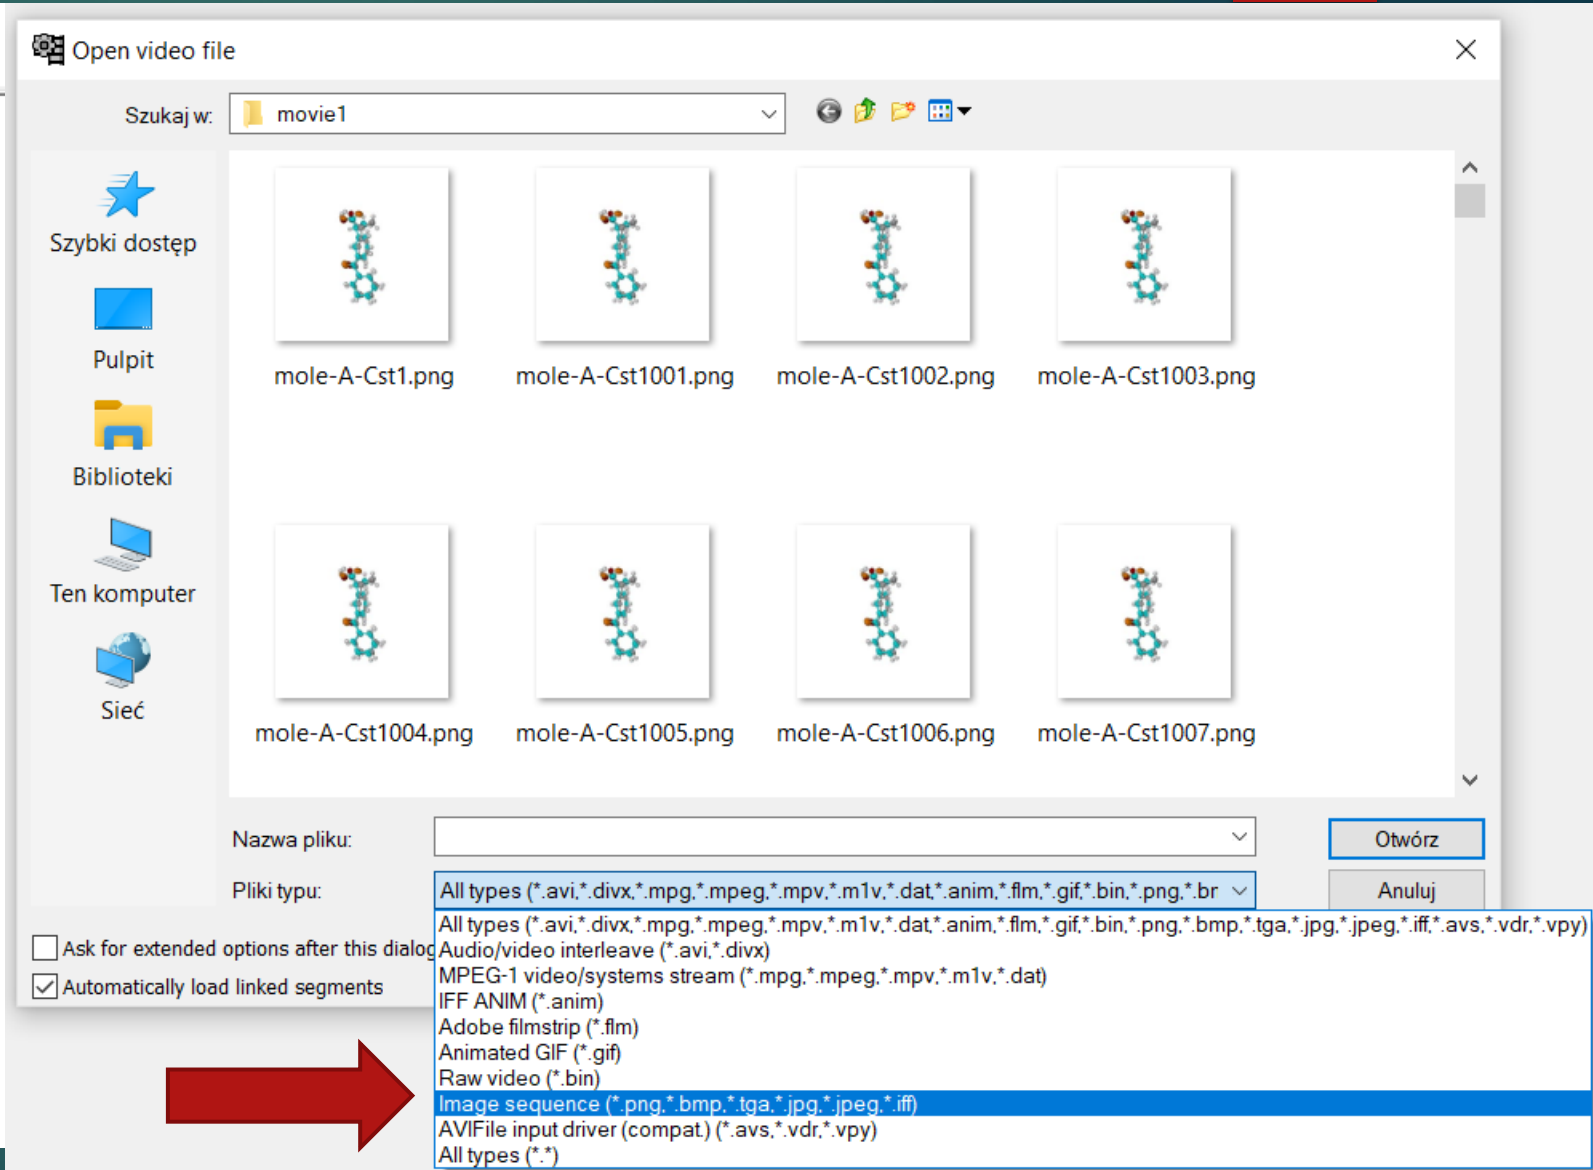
Open video file

Szukaj w: movie1

Szybki dostęp
Pulpit
Biblioteki
Ten komputer
Sieć

mole-A-Cst1.png
mole-A-Cst1001.png
mole-A-Cst1002.png
mole-A-Cst1003.png
mole-A-Cst1004.png
mole-A-Cst1005.png
mole-A-Cst1006.png
mole-A-Cst1007.png

Nazwa pliku:
Pliki typu: All types (*.avi,*.divx,*.mpg,*.mpeg,*.mpv,*.m1v,*.dat,*.anim,*.flm,*.gif,*.bin,*.png,*.br

Otwórz
Anuluj

Ask for extended options after this dialog
Automatically load linked segments

All types (*.avi,*.divx,*.mpg,*.mpeg,*.mpv,*.m1v,*.dat,*.anim,*.flm,*.gif,*.bin,*.png,*.bmp,*.tga,*.jpg,*.jpeg,*.iff,*.avs,*.vdr,*.vpy)
Audio/video interleave (*.avi,*.divx)
MPEG-1 video/systems stream (*.mpg,*.mpeg,*.mpv,*.m1v,*.dat)
IFF ANIM (*.anim)
Adobe filmstrip (*.flm)
Animated GIF (*.gif)
Raw video (*.bin)
Image sequence (*.png,*.bmp,*.tga,*.jpg,*.jpeg,*.iff)
AVIFile input driver (compat.) (*.avs,*.vdr,*.vpy)
All types (*.*)